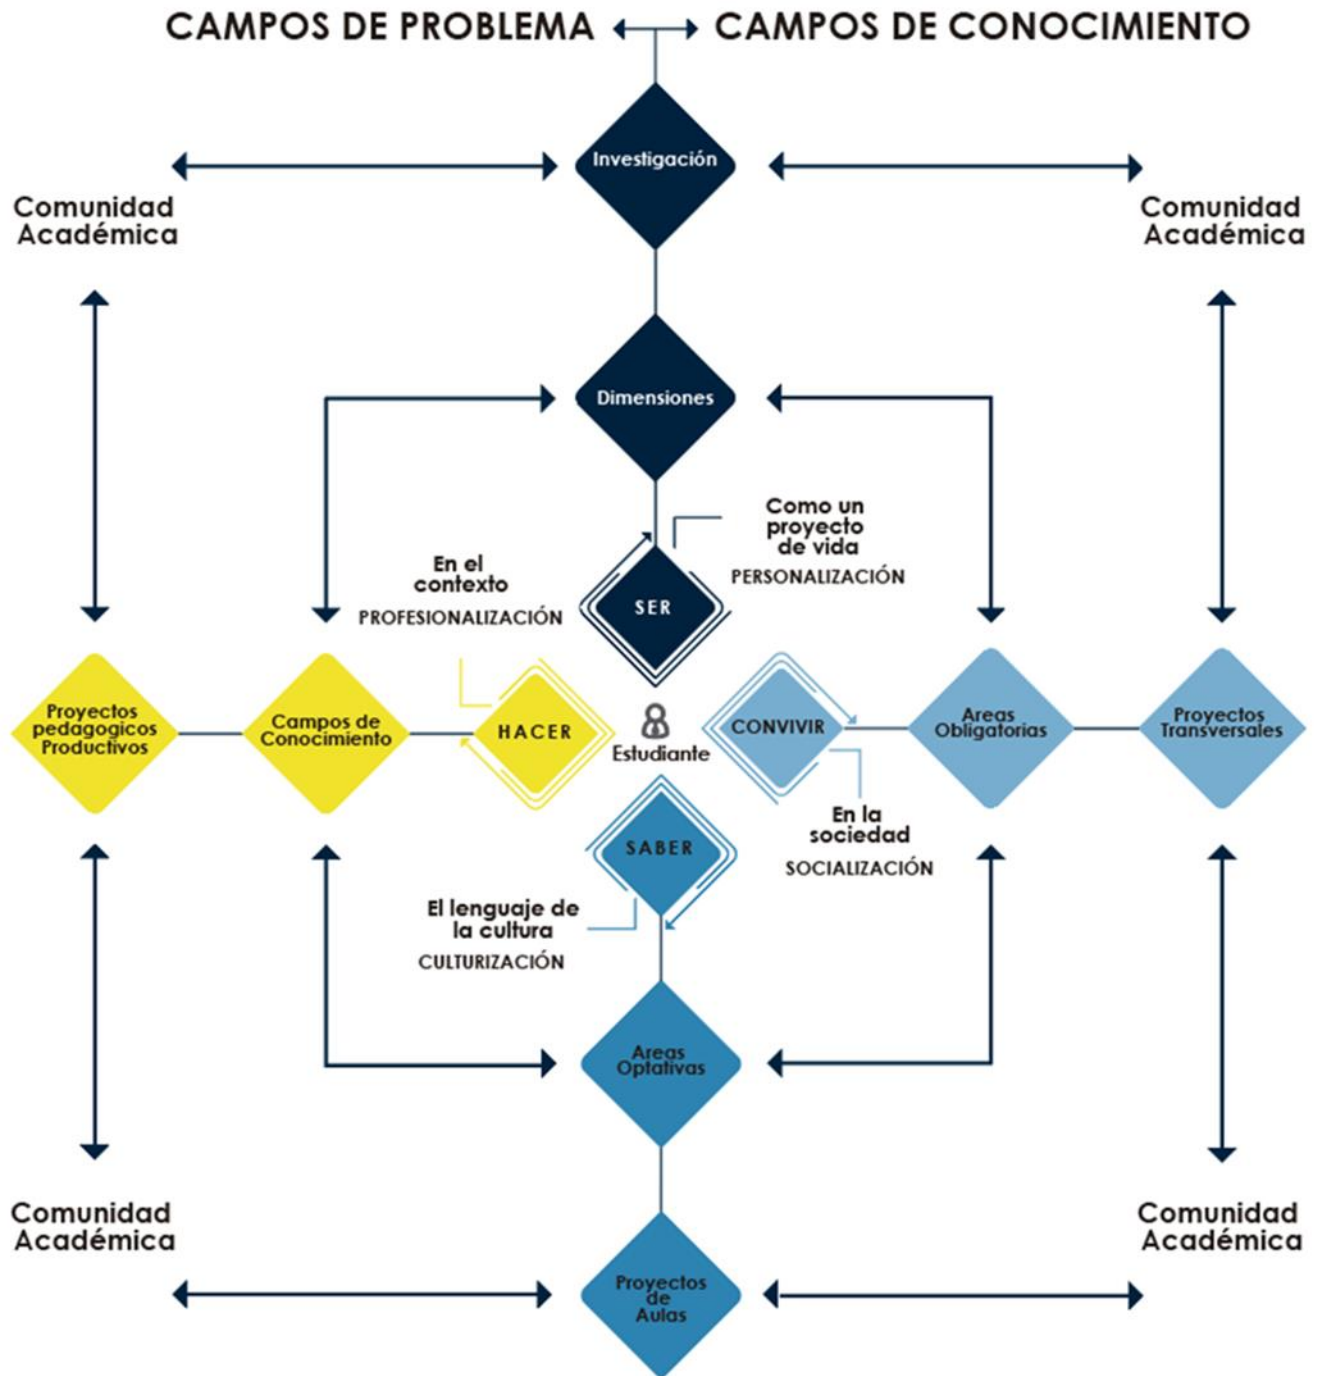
CAMPOS DE PROBLEMA CAMPOS DE CONOCIMIENTO

Investigación

Comunidad Académica

Comunidad Académica

Dimensiones

Como un proyecto de vida
PERSONALIZACIÓN

En el contexto
PROFESIONALIZACIÓN

SER

Proyectos pedagogicos Productivos

Campos de Conocimiento

HACER

Estudiante

CONVIVIR

Areas Obligatorias

Proyectos Transversales

En la sociedad
SOCIALIZACIÓN

SABER

El lenguaje de la cultura
CULTURIZACIÓN

Areas Optativas

Comunidad Académica

Comunidad Académica

Proyectos de Aulas